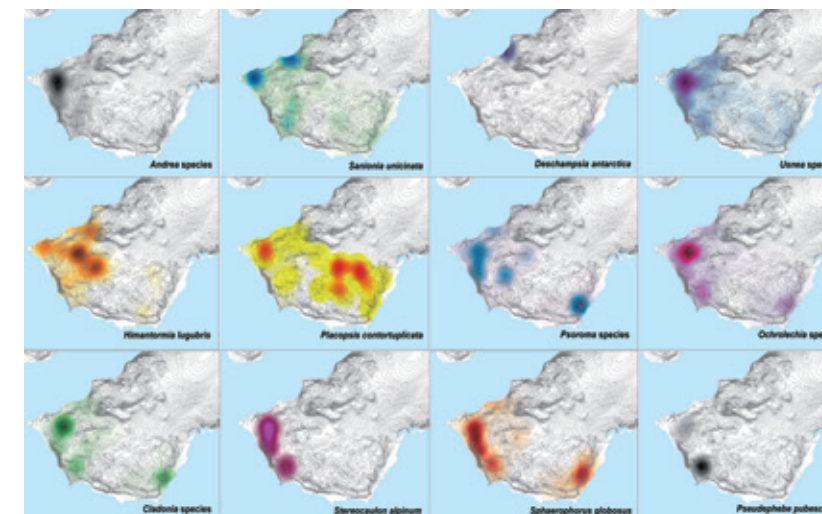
Andrea species

Sanionia uncinata

Deschampsia antarctica

Usnea species

Himantormia lugubris

Placopsis contortuplicata

Psoroma species

Ochrolechia spe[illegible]

Cladonia species

Stereocaulon alpinum

Sphaerophorus globosus

Pseudephebe pubesc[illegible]